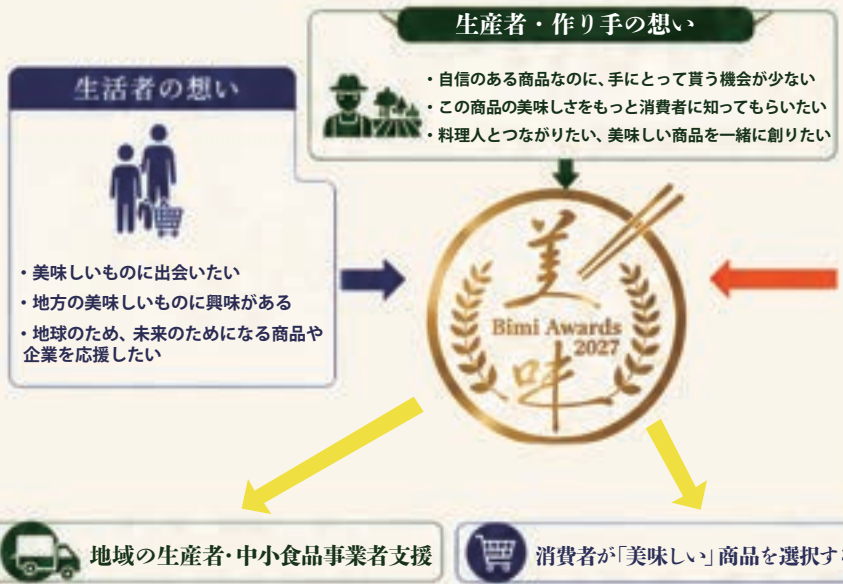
生産者・作り手の想い

・自信のある商品なのに、手にとって貰う機会が少ない
・この商品の美味しさをもっと消費者に知ってもらいたい
・料理人とつながりたい、美味しい商品を一緒に創りたい

生活者の想い

・美味しいものに出会いたい
・地方の美味しいものに興味がある
・地球のため、未来のためになる商品や企業を応援したい

美
Bimi Awards
2027
味

地域の生産者・中小食品事業者支援

消費者が「美味しい」商品を選択す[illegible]